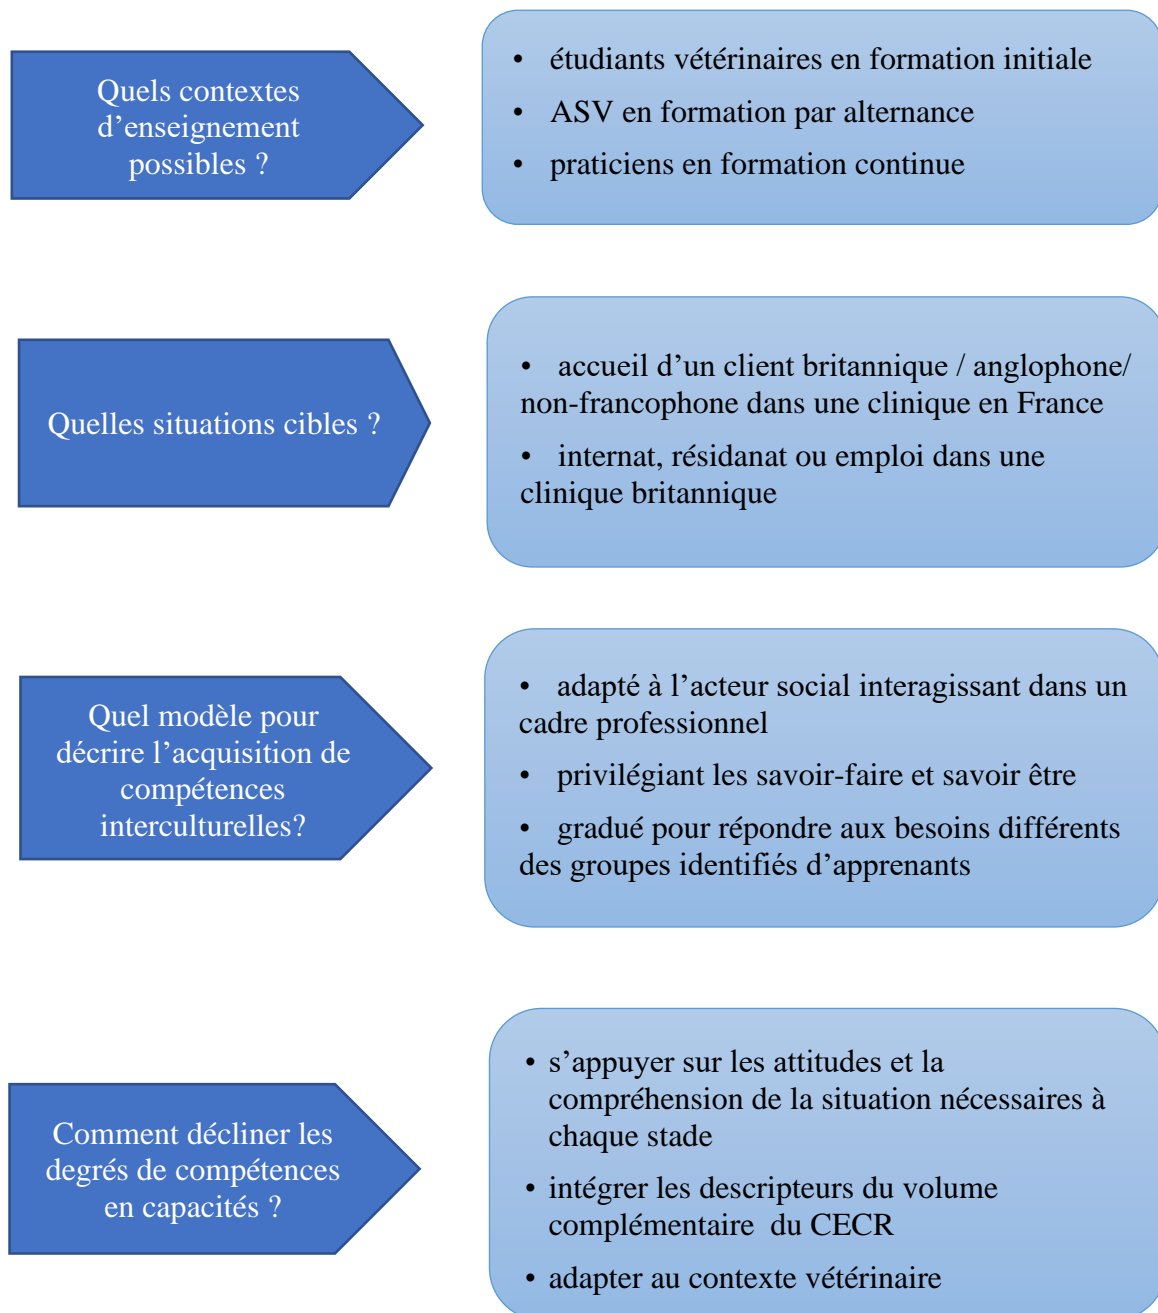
Quels contextes d’enseignement possibles ?

• étudiants vétérinaires en formation initiale
• ASV en formation par alternance
• praticiens en formation continue

Quelles situations cibles ?

• accueil d’un client britannique / anglophone/ non-francophone dans une clinique en France
• internat, résidanat ou emploi dans une clinique britannique

Quel modèle pour décrire l’acquisition de compétences interculturelles?

• adapté à l’acteur social interagissant dans un cadre professionnel
• privilégiant les savoir-faire et savoir être
• gradué pour répondre aux besoins différents des groupes identifiés d’apprenants

Comment décliner les degrés de compétences en capacités ?

• s’appuyer sur les attitudes et la compréhension de la situation nécessaires à chaque stade
• intégrer les descripteurs du volume complémentaire du CECR
• adapter au contexte vétérinaire